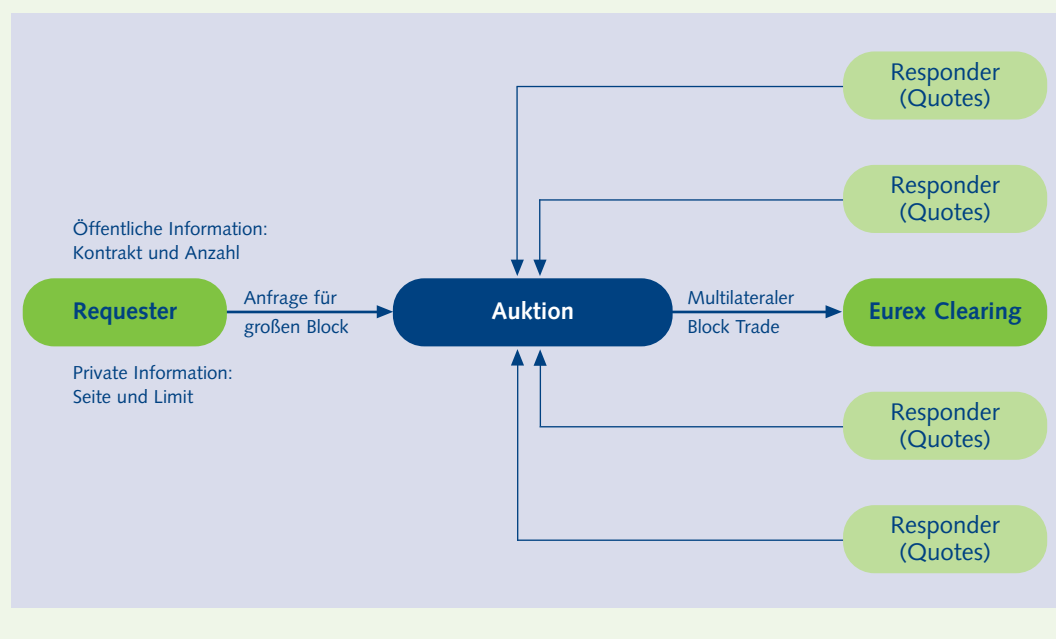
Responder (Quotes)

Responder (Quotes)

Öffentliche Information: Kontrakt und Anzahl

Requester

Anfrage für großen Block

Auktion

Multilateraler Block Trade

Eurex Clearing

Private Information: Seite und Limit

Responder (Quotes)

Responder (Quotes)